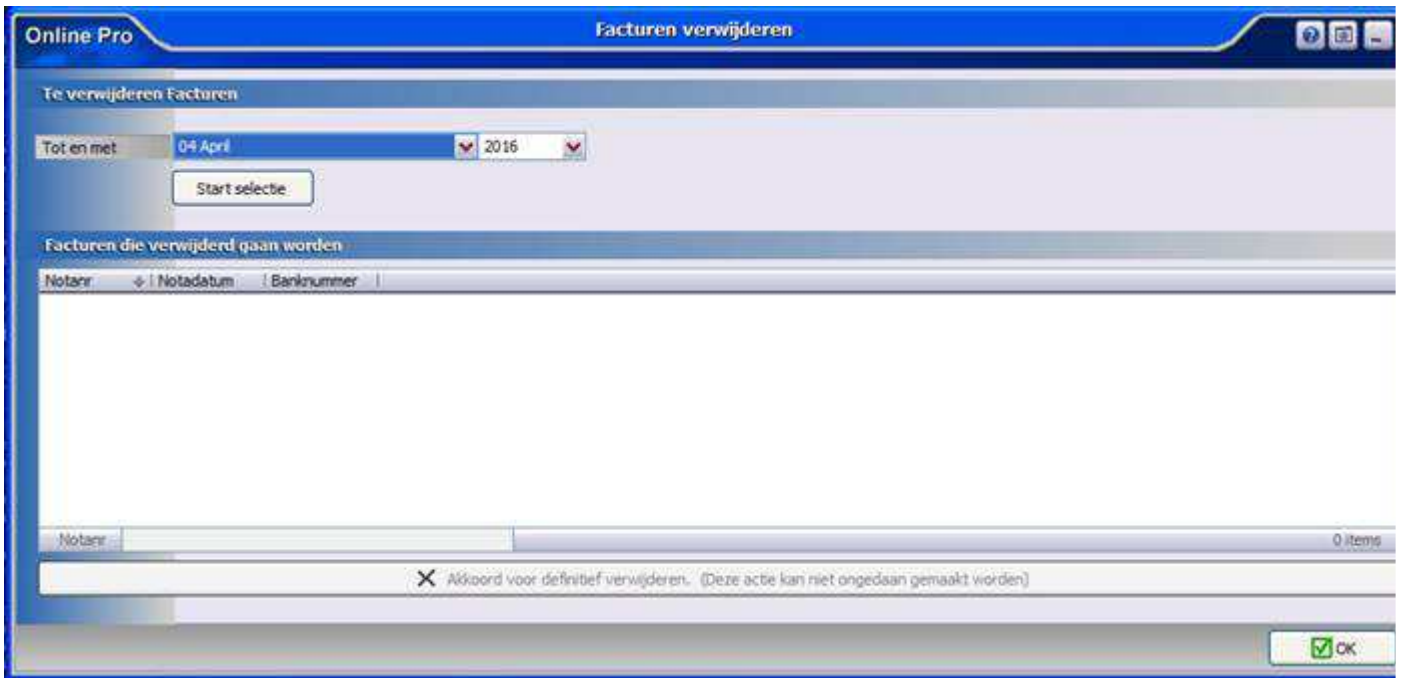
Online Pro

Facturen verwijderen

Te verwijderen Facturen

Tot en met | 04 April | 2016

Start selectie

Facturen die verwijderd gaan worden

| Notanr | Notadatum | Banknummer |
|---|---|---|

Notanr

0 items

Akkoord voor definitief verwijderen. (Deze actie kan niet ongedaan gemaakt worden)

OK